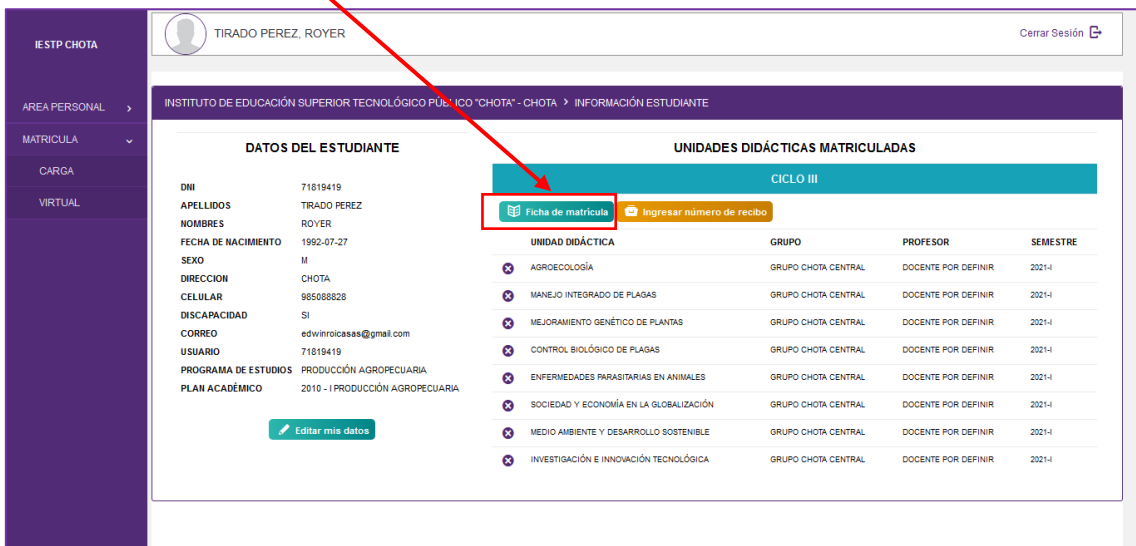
IESTP CHOTA

AREA PERSONAL

MATRICULA

CARGA

VIRTUAL

TIRADO PEREZ, ROYER

Cerrar Sesión

INSTITUTO DE EDUCACIÓN SUPERIOR TECNOLÓGICO PÚBLICO "CHOTA" - CHOTA > INFORMACIÓN ESTUDIANTE

DATOS DEL ESTUDIANTE

| | |
|---|---|
| DNI | 71819419 |
| APELLIDOS | TIRADO PEREZ |
| NOMBRES | ROYER |
| FECHA DE NACIMIENTO | 1992-07-27 |
| SEXO | M |
| DIRECCION | CHOTA |
| CELULAR | 985088828 |
| DISCAPACIDAD | SI |
| CORREO | edwinroicasas@gmail.com |
| USUARIO | 71819419 |
| PROGRAMA DE ESTUDIOS | PRODUCCIÓN AGROPECUARIA |
| PLAN ACADÉMICO | 2010 - I PRODUCCIÓN AGROPECUARIA |

Editar mis datos

UNIDADES DIDÁCTICAS MATRICULADAS

CICLO III

Ficha de matrícula

Ingresar número de recibo

| UNIDAD DIDÁCTICA | GRUPO | PROFESOR | SEMESTRE |
|---|---|---|---|
| AGROECOLOGÍA | GRUPO CHOTA CENTRAL | DOCENTE POR DEFINIR | 2021-I |
| MANEJO INTEGRADO DE PLAGAS | GRUPO CHOTA CENTRAL | DOCENTE POR DEFINIR | 2021-I |
| MEJORAMIENTO GENÉTICO DE PLANTAS | GRUPO CHOTA CENTRAL | DOCENTE POR DEFINIR | 2021-I |
| CONTROL BIOLÓGICO DE PLAGAS | GRUPO CHOTA CENTRAL | DOCENTE POR DEFINIR | 2021-I |
| ENFERMEDADES PARASITARIAS EN ANIMALES | GRUPO CHOTA CENTRAL | DOCENTE POR DEFINIR | 2021-I |
| SOCIEDAD Y ECONOMÍA EN LA GLOBALIZACIÓN | GRUPO CHOTA CENTRAL | DOCENTE POR DEFINIR | 2021-I |
| MEDIO AMBIENTE Y DESARROLLO SOSTENIBLE | GRUPO CHOTA CENTRAL | DOCENTE POR DEFINIR | 2021-I |
| INVESTIGACIÓN E INNOVACIÓN TECNOLÓGICA | GRUPO CHOTA CENTRAL | DOCENTE POR DEFINIR | 2021-I |